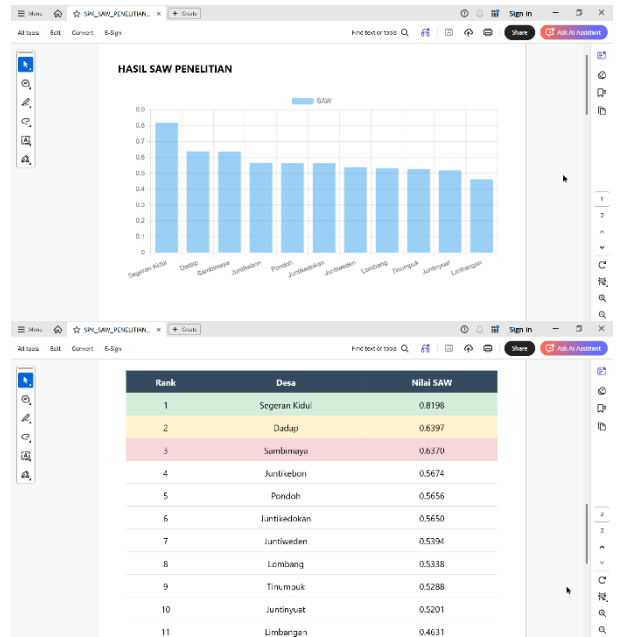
Menu SPK_SAW_PENELITIAN... × + Create Sign in

All tools Edit Convert E-Sign Find text or tools Share Ask AI Assistant

HASIL SAW PENELITIAN

SAW

0.9
0.8
0.7
0.6
0.5
0.4
0.3
0.2
0.1
0

Segeran Kidul Dadap Sambimaya Juntikebon Pondoh Juntikedokan Juntiweden Lombang Tinumpuk Juntinyuat Limbangan

1
2

Menu SPK_SAW_PENELITIAN... × + Create Sign in

All tools Edit Convert E-Sign Find text or tools Share Ask AI Assistant

| Rank | Desa | Nilai SAW |
|---|---|---|
| 1 | Segeran Kidul | 0.8198 |
| 2 | Dadap | 0.6397 |
| 3 | Sambimaya | 0.6370 |
| 4 | Juntikebon | 0.5674 |
| 5 | Pondoh | 0.5656 |
| 6 | Juntikedokan | 0.5650 |
| 7 | Juntiweden | 0.5394 |
| 8 | Lombang | 0.5338 |
| 9 | Tinumpuk | 0.5288 |
| 10 | Juntinyuat | 0.5201 |
| 11 | Limbangan | 0.4631 |

2
2